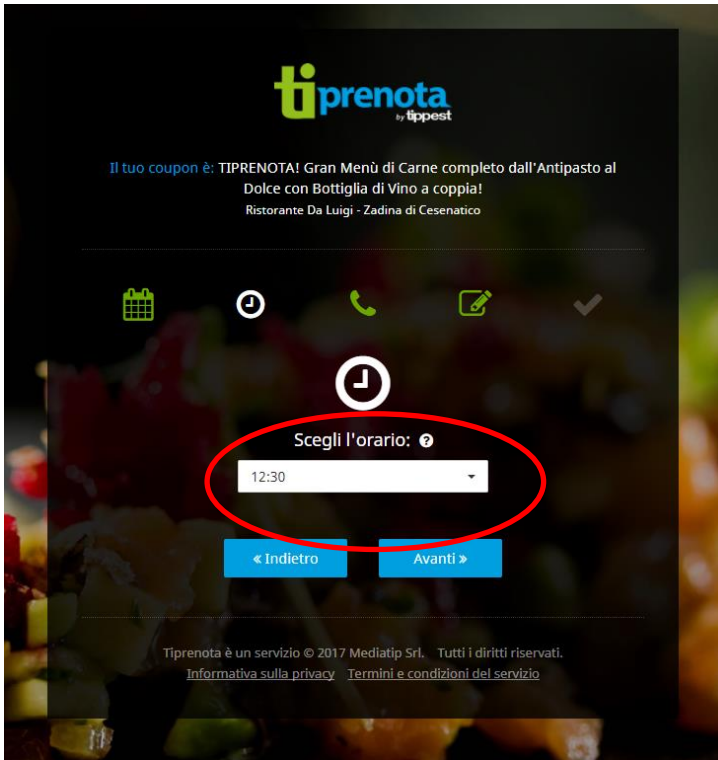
tiprenota
by tippest

Il tuo coupon è: TIPRENOTA! Gran Menù di Carne completo dall'Antipasto al Dolce con Bottiglia di Vino a coppia!
Ristorante Da Luigi - Zadina di Cesenatico

Scegli l'orario: ?

12:30

« Indietro

Avanti »

Tiprenota è un servizio © 2017 Mediatip Srl. Tutti i diritti riservati.
Informativa sulla privacy Termini e condizioni del servizio